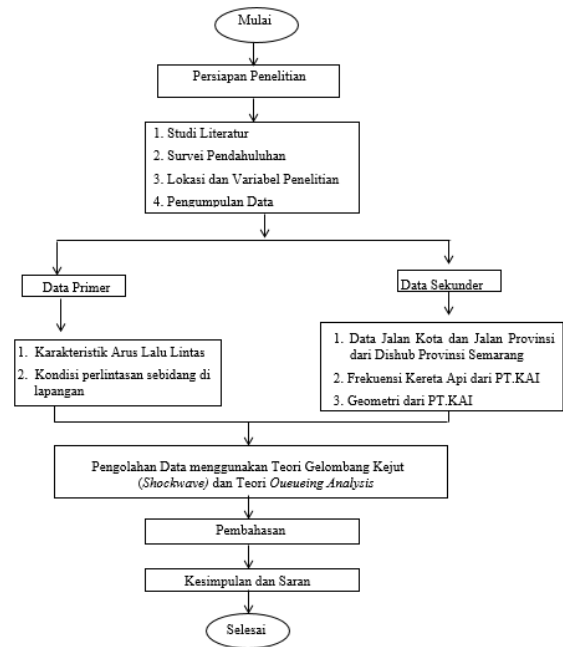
Mulai

Persiapan Penelitian

1. Studi Literatur
2. Survei Pendahuluhan
3. Lokasi dan Variabel Penelitian
4. Pengumpulan Data

Data Primer

1. Karakteristik Arus Lalu Lintas
2. Kondisi perlintasan sebidang di lapangan

Data Sekunder

1. Data Jalan Kota dan Jalan Provinsi dari Dishub Provinsi Semarang
2. Frekuensi Kereta Api dari PT.KAI
3. Geometri dari PT.KAI

Pengolahan Data menggunakan Teori Gelombang Kejut (Shockwave) dan Teori Queueing Analysis

Pembahasan

Kesimpulan dan Saran

Selesai